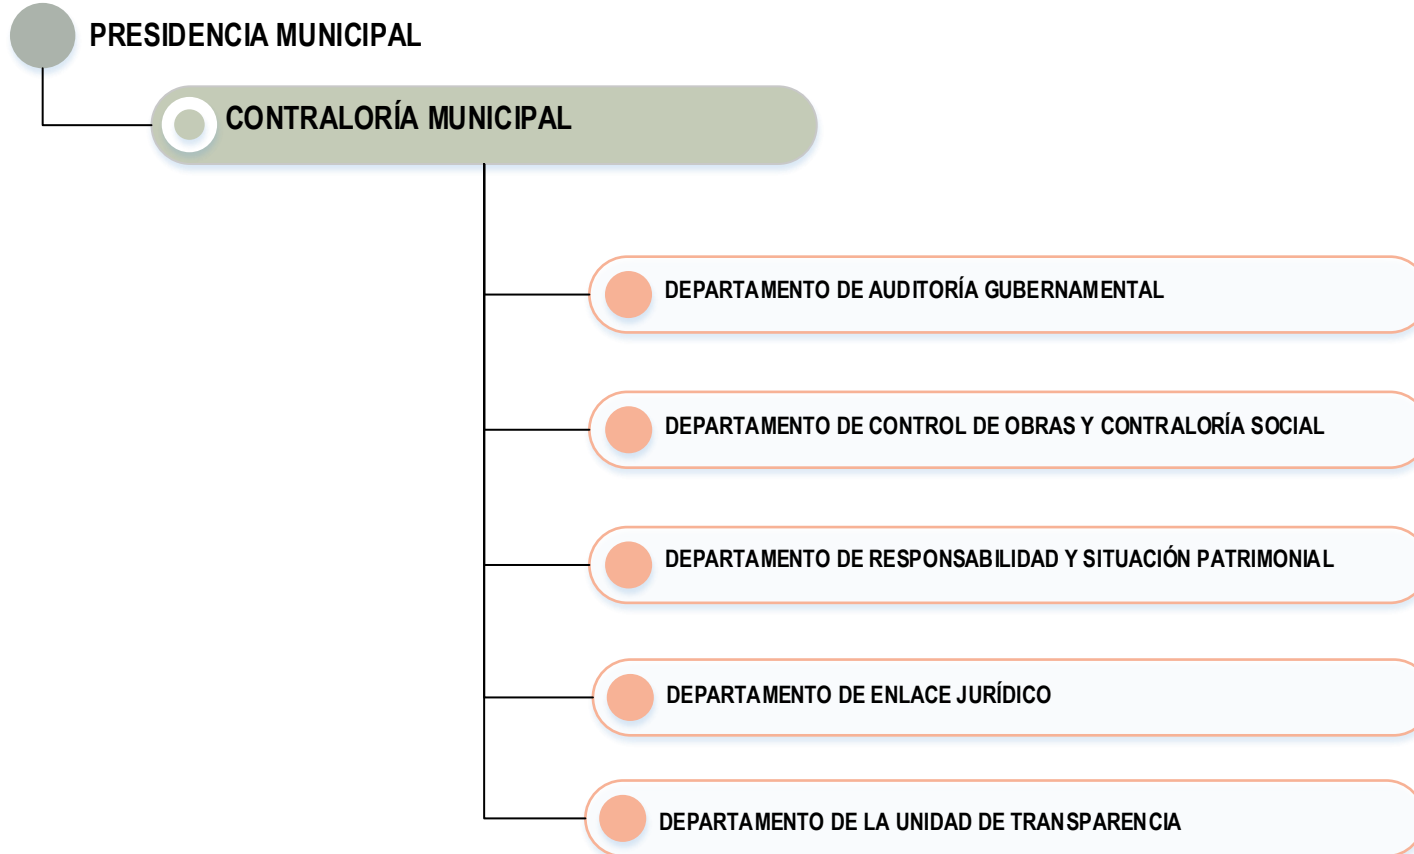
PRESIDENCIA MUNICIPAL

CONTRALORÍA MUNICIPAL

DEPARTAMENTO DE AUDITORÍA GUBERNAMENTAL

DEPARTAMENTO DE CONTROL DE OBRAS Y CONTRALORÍA SOCIAL

DEPARTAMENTO DE RESPONSABILIDAD Y SITUACIÓN PATRIMONIAL

DEPARTAMENTO DE ENLACE JURÍDICO

DEPARTAMENTO DE LA UNIDAD DE TRANSPARENCIA